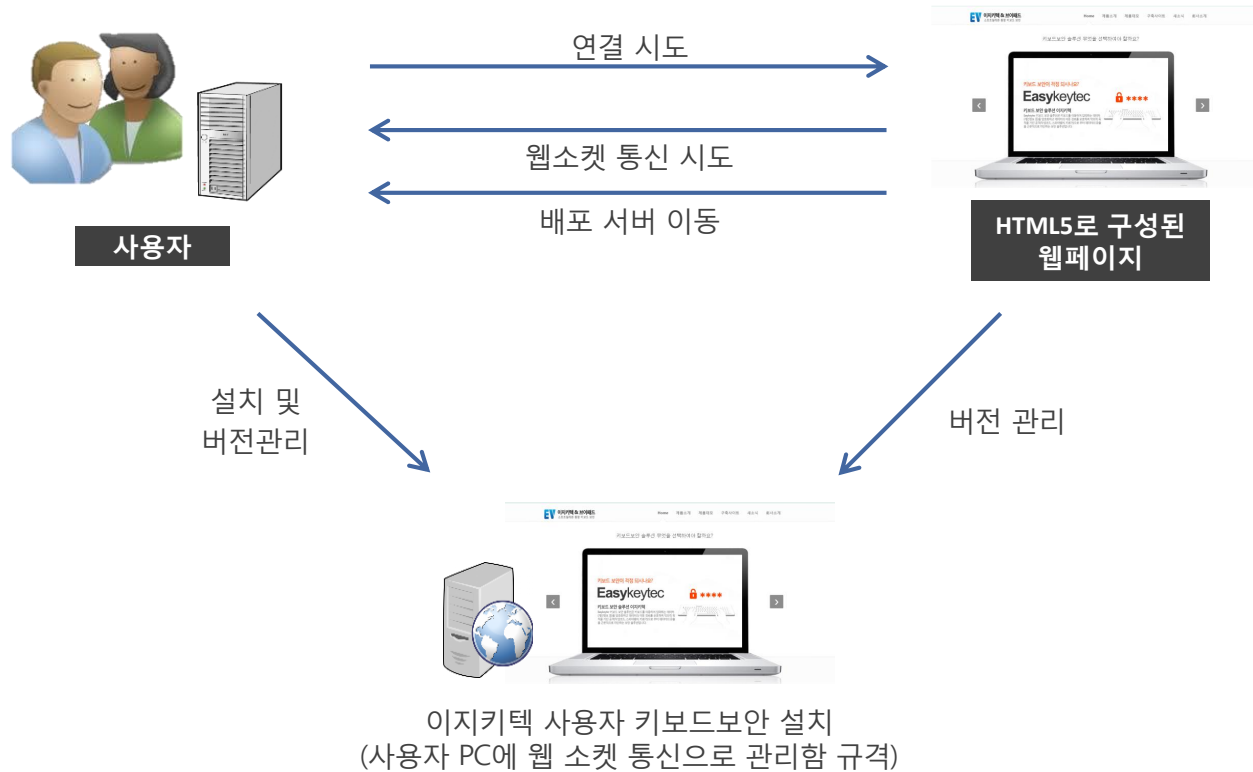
연결 시도

웹소켓 통신 시도

배포 서버 이동

사용자

HTML5로 구성된 웹페이지

Easykeytec

Easykeytec

설치 및 버전관리

버전 관리

이지키텍 사용자 키보드보안 설치
(사용자 PC에 웹 소켓 통신으로 관리함 규격)